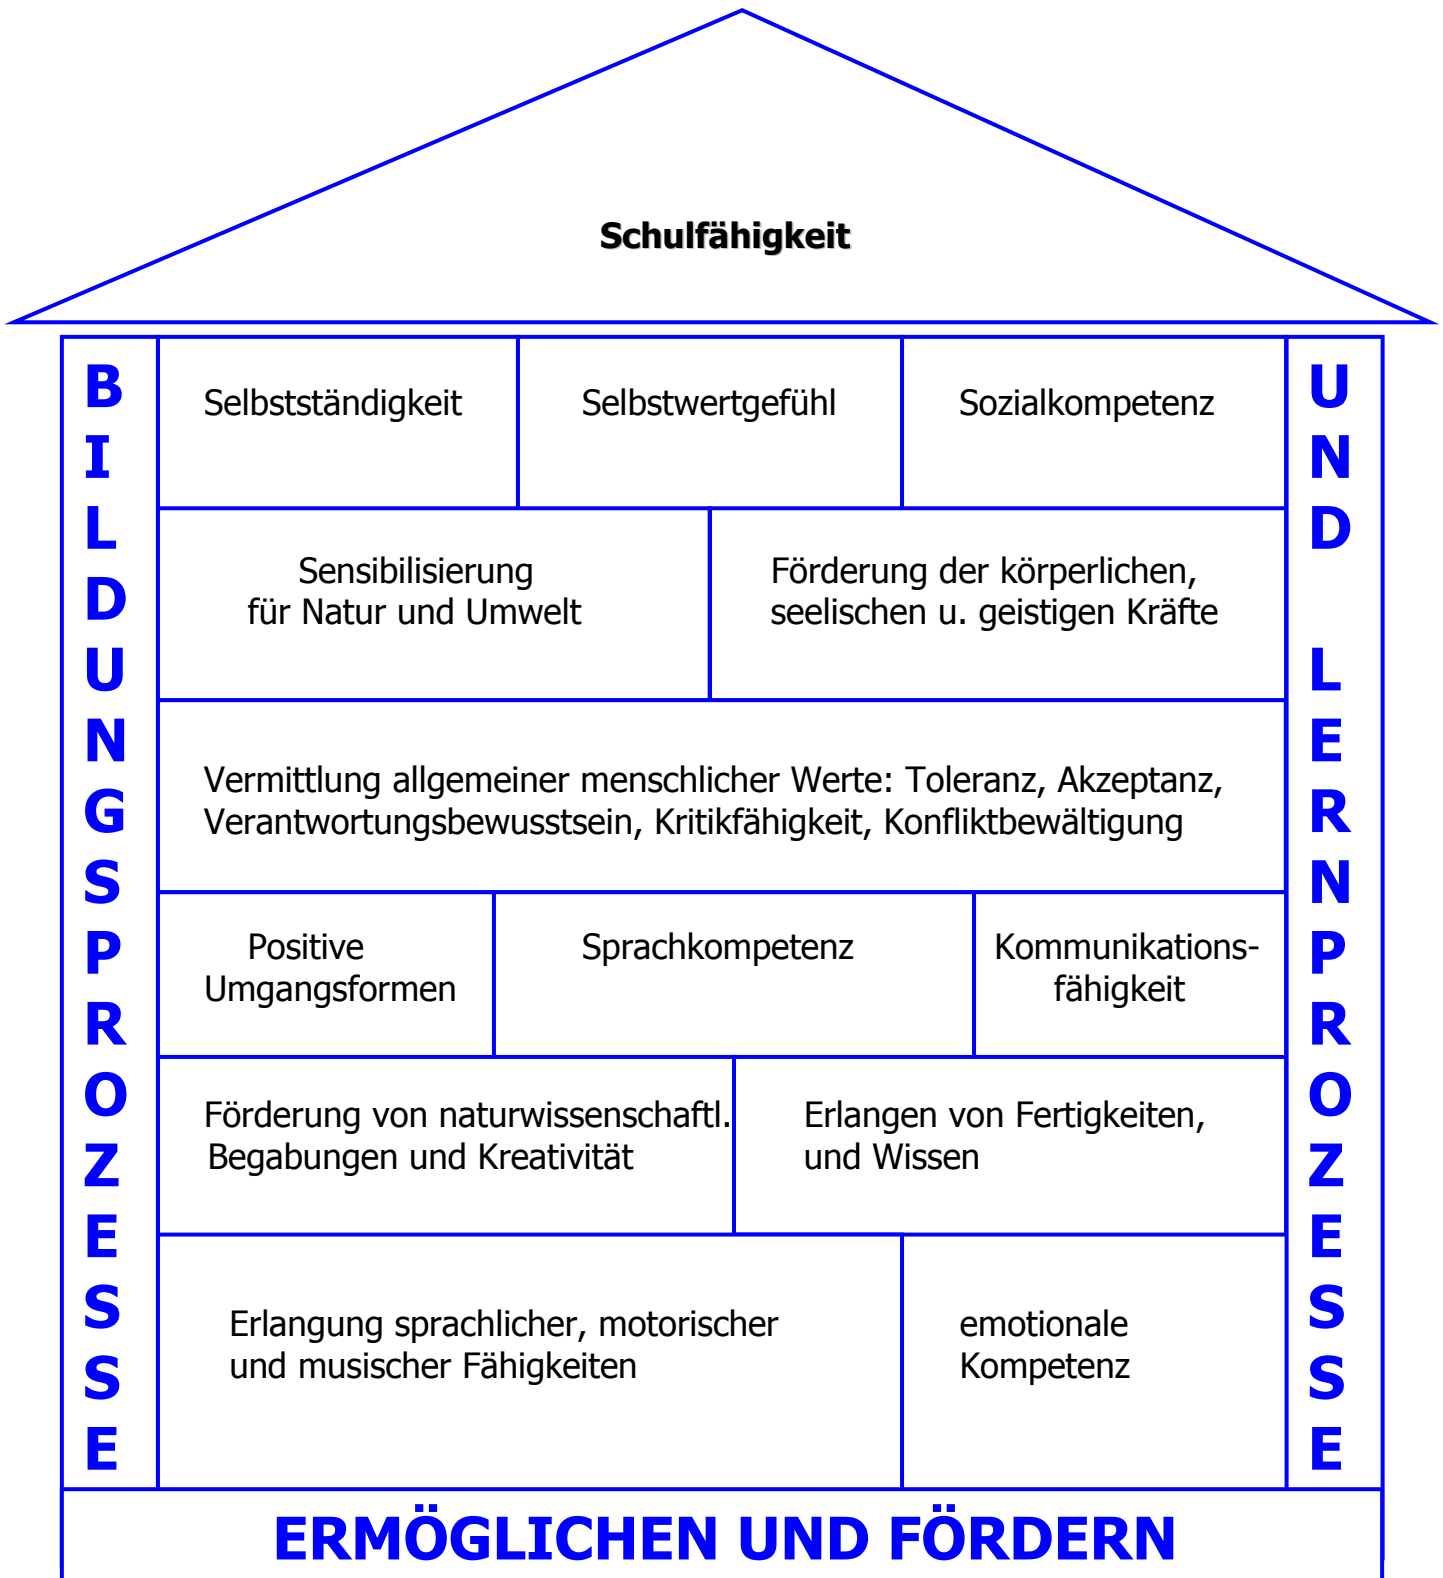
Schulfähigkeit

BILDUNGSPROZESSE

UND LERNPROZESSE

| Selbstständigkeit | Selbstwertgefühl | Sozialkompetenz |
|---|---|---|

| Sensibilisierung für Natur und Umwelt | Förderung der körperlichen, seelischen u. geistigen Kräfte |
|---|---|

Vermittlung allgemeiner menschlicher Werte: Toleranz, Akzeptanz, Verantwortungsbewusstsein, Kritikfähigkeit, Konfliktbewältigung

| Positive Umgangsformen | Sprachkompetenz | Kommunikationsfähigkeit |
|---|---|---|

| Förderung von naturwissenschaftl. Begabungen und Kreativität | Erlangen von Fertigkeiten, und Wissen |
|---|---|

| Erlangung sprachlicher, motorischer und musischer Fähigkeiten | emotionale Kompetenz |
|---|---|

ERMÖGLICHEN UND FÖRDERN